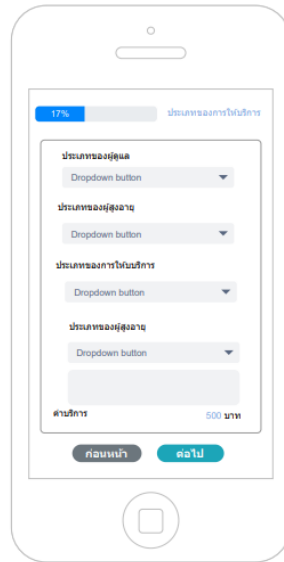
17%

ประเภทของการให้บริการ

ประเภทของผู้ดูแล

Dropdown button

ประเภทของผู้สูงอายุ

Dropdown button

ประเภทของการให้บริการ

Dropdown button

ประเภทของผู้สูงอายุ

Dropdown button

ค่าบริการ

500 บาท

ก่อนหน้า

ต่อไป